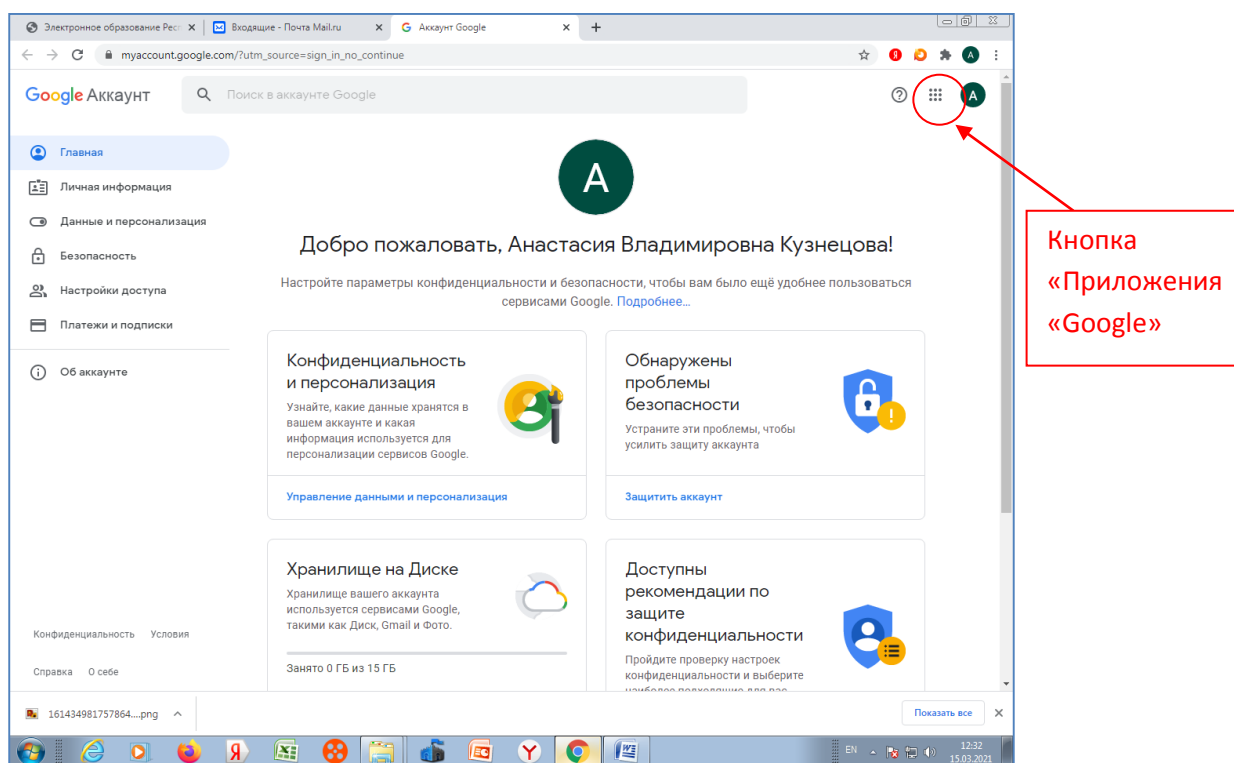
Электронное образование Рес ×
Входящие - Почта Mail.ru ×
Аккаунт Google ×
+

myaccount.google.com/?utm_source=sign_in_no_continue

Google Аккаунт
Поиск в аккаунте Google

A

Главная
Личная информация
Данные и персонализация
Безопасность
Настройки доступа
Платежи и подписки
Об аккаунте

A

Добро пожаловать, Анастасия Владимировна Кузнецова!

Настройте параметры конфиденциальности и безопасности, чтобы вам было ещё удобнее пользоваться сервисами Google. Подробнее...

Конфиденциальность и персонализация
Узнайте, какие данные хранятся в вашем аккаунте и какая информация используется для персонализации сервисов Google.
Управление данными и персонализация

Обнаружены проблемы безопасности
Устраните эти проблемы, чтобы усилить защиту аккаунта
Защитить аккаунт

Хранилище на Диске
Хранилище вашего аккаунта используется сервисами Google, такими как Диск, Gmail и Фото.
Занято 0 ГБ из 15 ГБ

Доступны рекомендации по защите конфиденциальности
Пройдите проверку настроек конфиденциальности и выберите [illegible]

Конфиденциальность Условия
Справка О себе

Кнопка «Приложения «Google»

161434981757864....png
Показать все

EN
12:32
15.03.2021